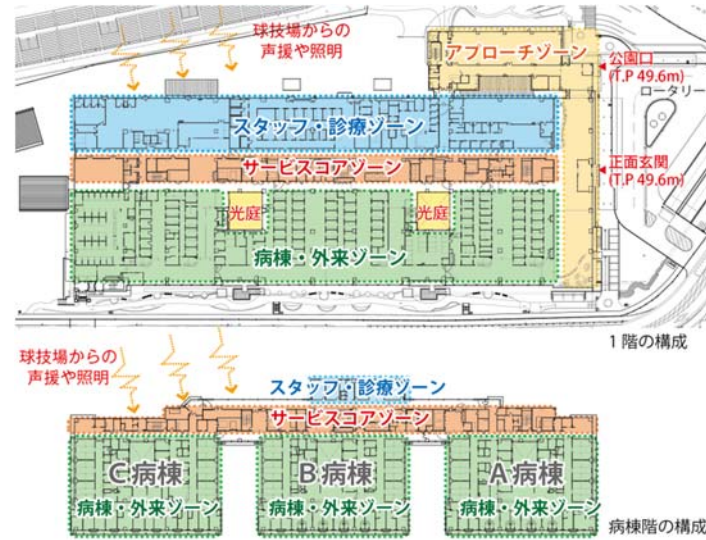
球技場からの声援や照明

アプローチゾーン

公園口 (T.P 49.6m)

ロータリー

スタッフ・診療ゾーン

サービスコアゾーン

正面玄関 (T.P 49.6m)

光庭

光庭

病棟・外来ゾーン

1階の構成

球技場からの声援や照明

スタッフ・診療ゾーン

サービスコアゾーン

C病棟

病棟・外来ゾーン

B病棟

病棟・外来ゾーン

A病棟

病棟・外来ゾーン

病棟階の構成